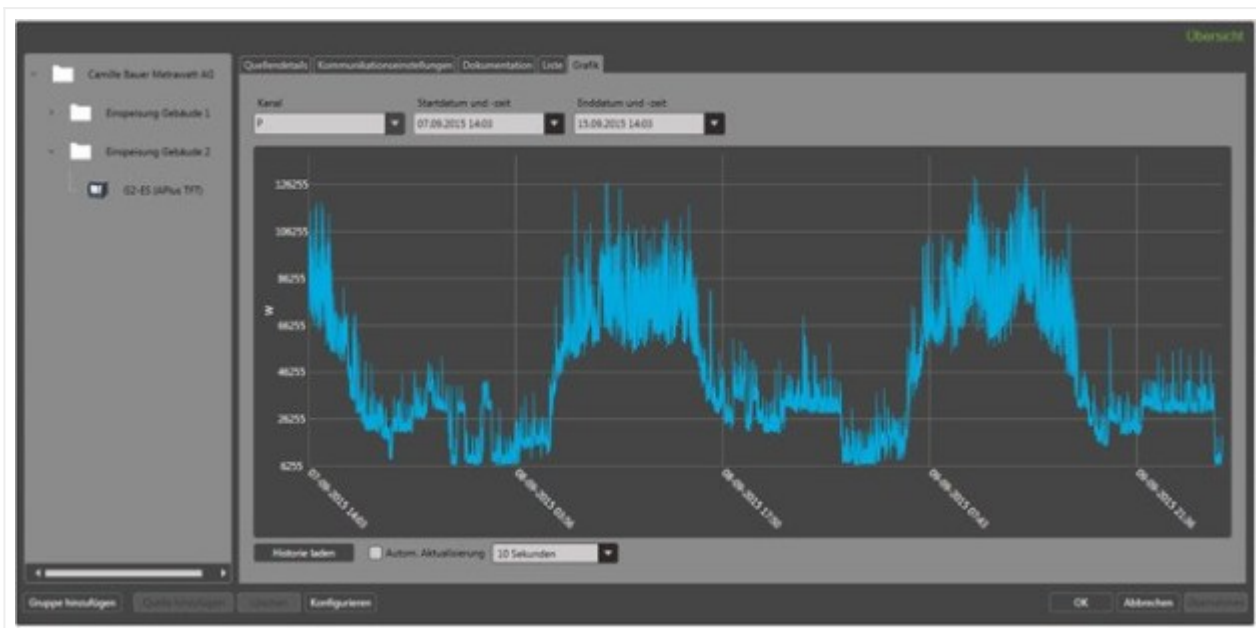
Übersicht

Camille Bauer Metrawatt AG
Einspeisung Gebäude 1
Einspeisung Gebäude 2
G2-ES (APlus TFT)

Quellendetails | Kommunikationseinstellungen | Dokumentation | Liste | Grafik

Kanal
P
Startdatum und -zeit
07.09.2015 14:03
Enddatum und -zeit
15.09.2015 14:03

126255
106255
86255
66255
46255
26255
6255
W

07-09-2015 14:03
08-09-2015 03:56
08-09-2015 17:50
09-09-2015 07:43
09-09-2015 21:36

Historie laden
Autom. Aktualisierung
10 Sekunden

Gruppe hinzufügen
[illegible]
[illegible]
Konfigurieren
OK
Abbrechen
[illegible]